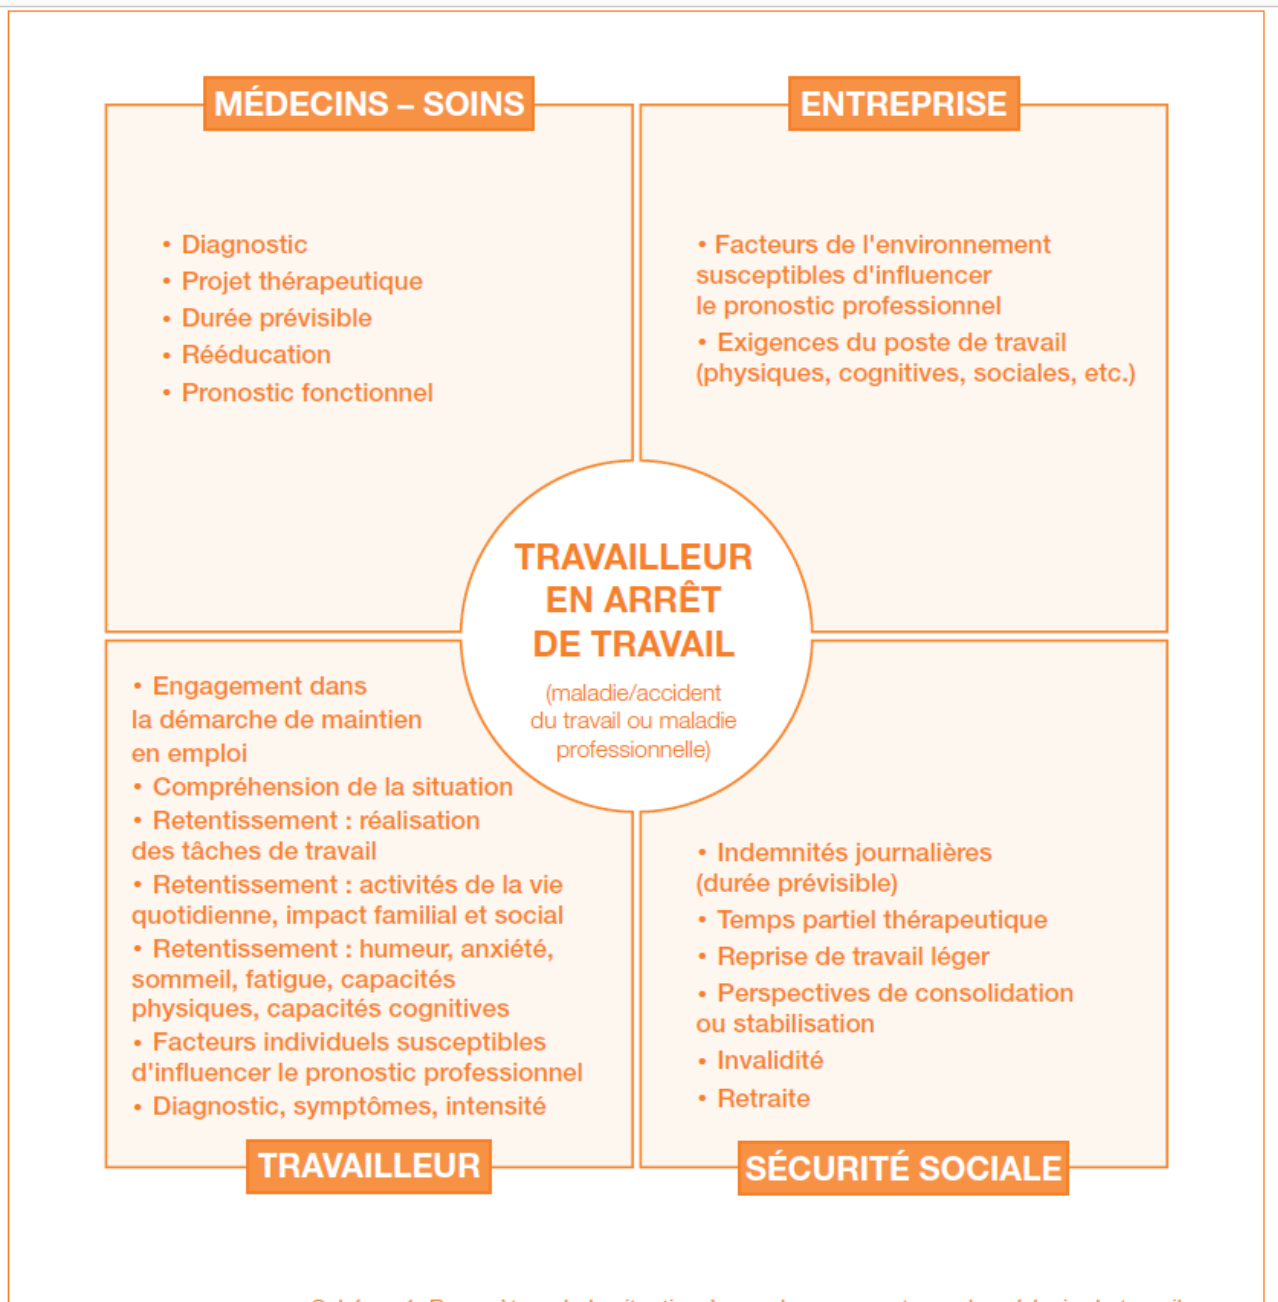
MÉDECINS – SOINS

• Diagnostic
• Projet thérapeutique
• Durée prévisible
• Rééducation
• Pronostic fonctionnel

ENTREPRISE

• Facteurs de l'environnement susceptibles d'influencer le pronostic professionnel
• Exigences du poste de travail (physiques, cognitives, sociales, etc.)

TRAVAILLEUR EN ARRÊT DE TRAVAIL

(maladie/accident du travail ou maladie professionnelle)

• Engagement dans la démarche de maintien en emploi
• Compréhension de la situation
• Retentissement : réalisation des tâches de travail
• Retentissement : activités de la vie quotidienne, impact familial et social
• Retentissement : humeur, anxiété, sommeil, fatigue, capacités physiques, capacités cognitives
• Facteurs individuels susceptibles d'influencer le pronostic professionnel
• Diagnostic, symptômes, intensité

TRAVAILLEUR

• Indemnités journalières (durée prévisible)
• Temps partiel thérapeutique
• Reprise de travail léger
• Perspectives de consolidation ou stabilisation
• Invalidité
• Retraite

SÉCURITÉ SOCIALE

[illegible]